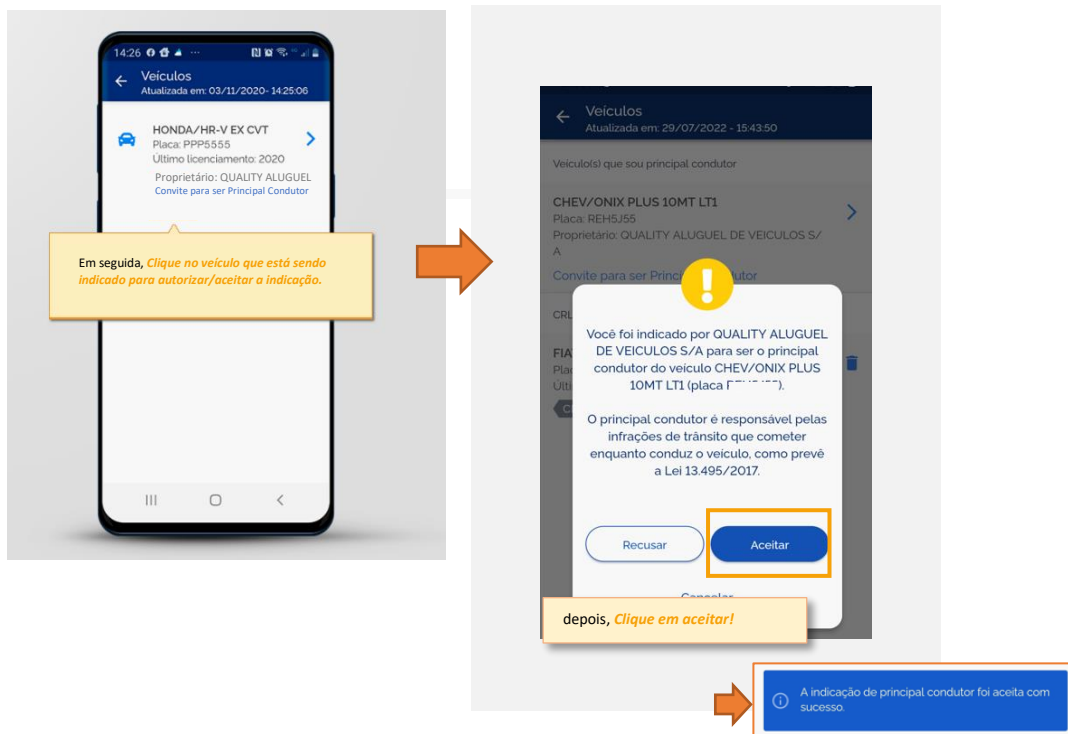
14:26

Veículos
Atualizada em: 03/11/2020- 14:25:06

HONDA/HR-V EX CVT
Placa: PPP5555
Último licenciamento: 2020
Proprietário: QUALITY ALUGUEL
Convite para ser Principal Condutor

Em seguida, *Clique no veículo que está sendo indicado para autorizar/aceitar a indicação.*

Veículos
Atualizada em: 29/07/2022 - 15:43:50

Veículo(s) que sou principal condutor

CHEV/ONIX PLUS 10MT LT1
Placa: REH5J55
Proprietário: QUALITY ALUGUEL DE VEICULOS S/A
Convite para ser Princi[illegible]dutor

CRL

FIA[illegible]
Plac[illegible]
Últi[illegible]

Você foi indicado por QUALITY ALUGUEL DE VEICULOS S/A para ser o principal condutor do veículo CHEV/ONIX PLUS 10MT LT1 (placa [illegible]).

O principal condutor é responsável pelas infrações de trânsito que cometer enquanto conduz o veículo, como prevê a Lei 13.495/2017.

Recusar
Aceitar

Cancelar

depois, *Clique em aceitar!*

A indicação de principal condutor foi aceita com sucesso.